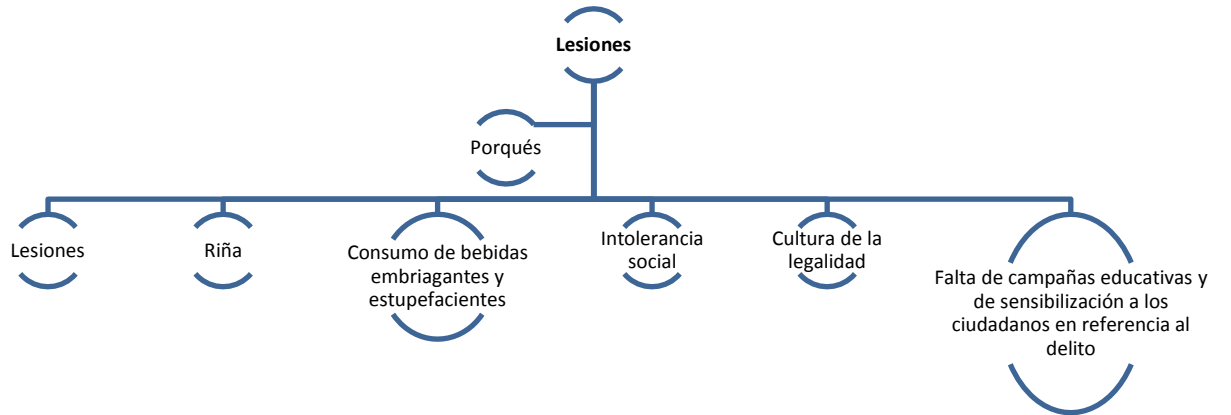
Lesiones

Porqués

Lesiones

Riña

Consumo de bebidas embriagantes y estupefacientes

Intolerancia social

Cultura de la legalidad

Falta de campañas educativas y de sensibilización a los ciudadanos en referencia al delito